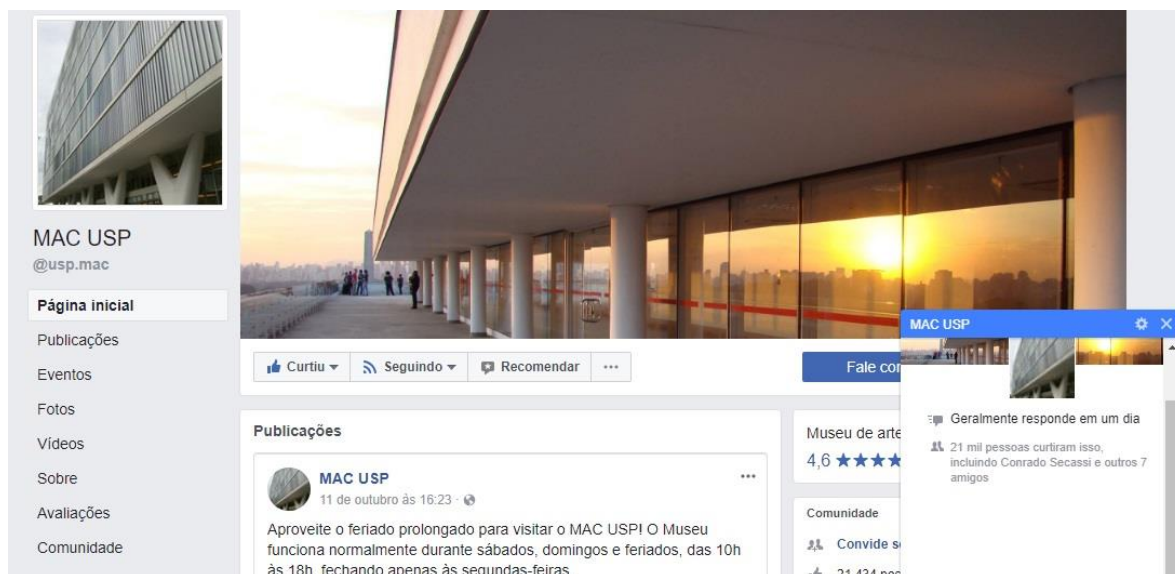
MAC USP
@usp.mac

Página inicial
Publicações
Eventos
Fotos
Vídeos
Sobre
Avaliações
Comunidade

Curtiu ▾ Seguindo ▾ Recomendar ···

Fale co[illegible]

Publicações

MAC USP
11 de outubro às 16:23 ·

Aproveite o feriado prolongado para visitar o MAC USP! O Museu funciona normalmente durante sábados, domingos e feriados, das 10h às 18h, fechando apenas às segundas-feiras.

Museu de arte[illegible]
4,6 ★★★★

Comunidade
Convide s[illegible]
21.434 pe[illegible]

MAC USP

Geralmente responde em um dia

21 mil pessoas curtiram isso, incluindo Conrado Secassi e outros 7 amigos